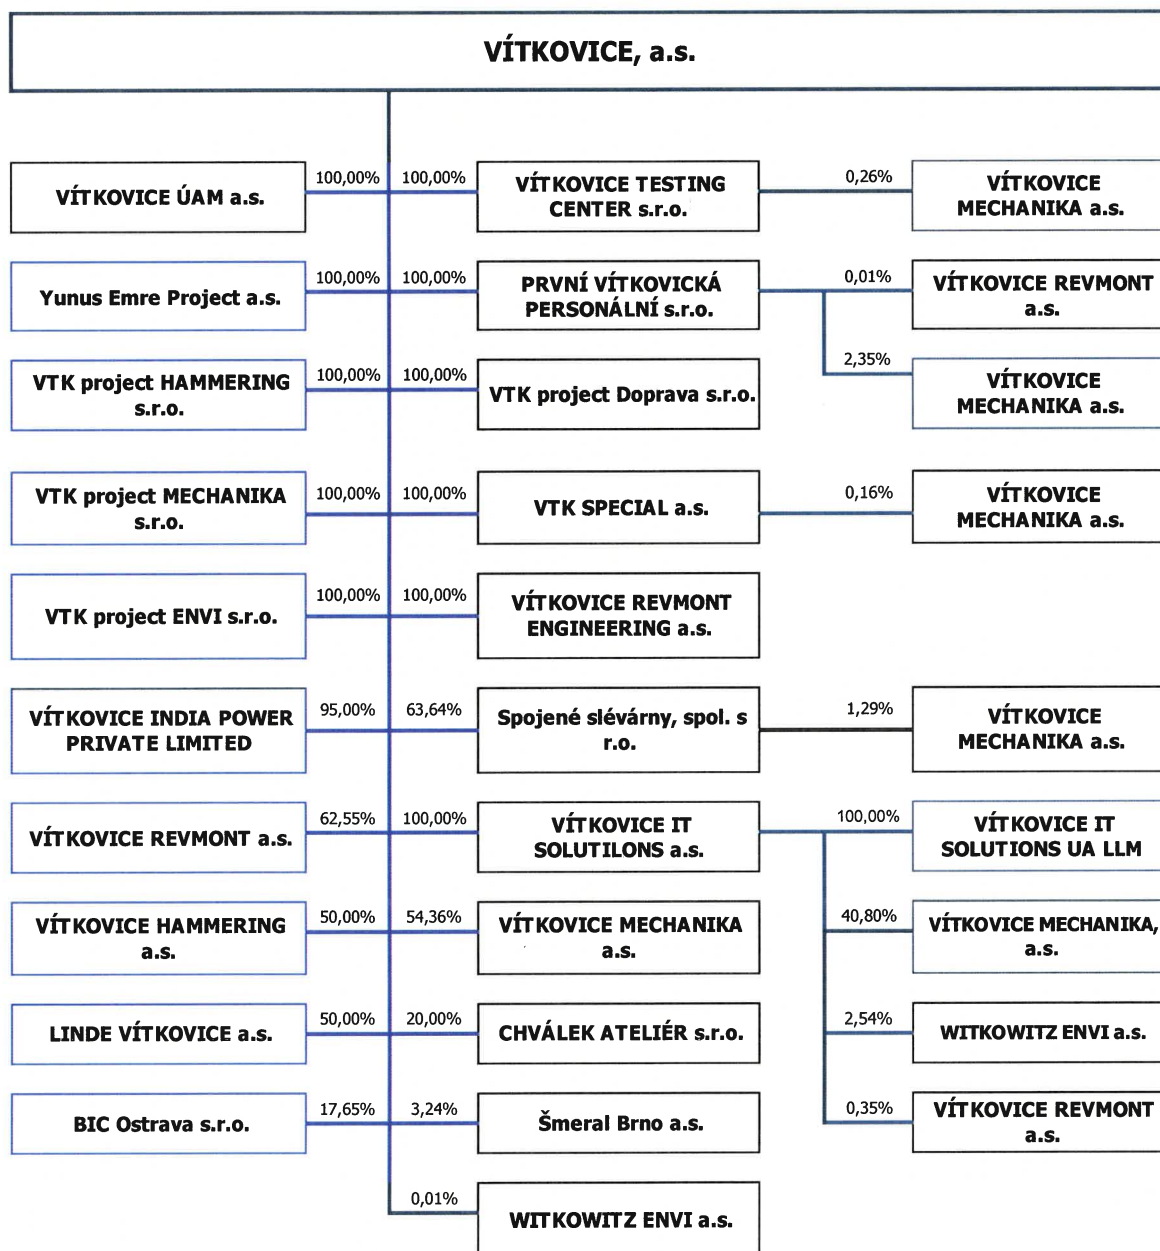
VÍTKOVICE, a.s.

VÍTKOVICE ÚAM a.s.
100,00%
100,00%
VÍTKOVICE TESTING CENTER s.r.o.
0,26%
VÍTKOVICE MECHANIKA a.s.

Yunus Emre Project a.s.
100,00%
100,00%
PRVNÍ VÍTKOVICKÁ PERSONÁLNÍ s.r.o.
0,01%
VÍTKOVICE REVMONT a.s.
2,35%
VÍTKOVICE MECHANIKA a.s.

VTK project HAMMERING s.r.o.
100,00%
100,00%
VTK project Doprava s.r.o.

VTK project MECHANIKA s.r.o.
100,00%
100,00%
VTK SPECIAL a.s.
0,16%
VÍTKOVICE MECHANIKA a.s.

VTK project ENVI s.r.o.
100,00%
100,00%
VÍTKOVICE REVMONT ENGINEERING a.s.

VÍTKOVICE INDIA POWER PRIVATE LIMITED
95,00%
63,64%
Spojené slévárny, spol. s r.o.
1,29%
VÍTKOVICE MECHANIKA a.s.

VÍTKOVICE REVMONT a.s.
62,55%
100,00%
VÍTKOVICE IT SOLUTILONS a.s.
100,00%
VÍTKOVICE IT SOLUTIONS UA LLM

VÍTKOVICE HAMMERING a.s.
50,00%
54,36%
VÍTKOVICE MECHANIKA a.s.
40,80%
VÍTKOVICE MECHANIKA, a.s.

LINDE VÍTKOVICE a.s.
50,00%
20,00%
CHVÁLEK ATELIÉR s.r.o.
2,54%
WITKOWITZ ENVI a.s.

BIC Ostrava s.r.o.
17,65%
3,24%
Šmeral Brno a.s.
0,35%
VÍTKOVICE REVMONT a.s.

0,01%
WITKOWITZ ENVI a.s.